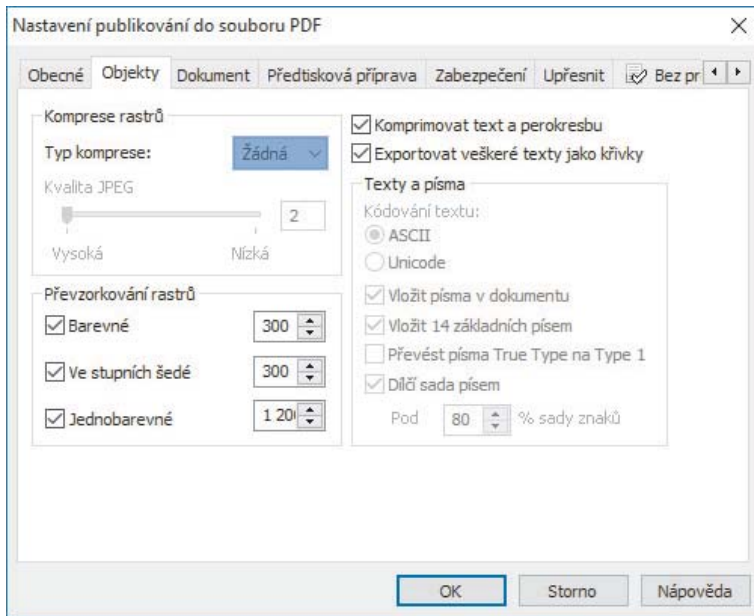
Nastavení publikování do souboru PDF

Obecné | Objekty | Dokument | Předtisková příprava | Zabezpečení | Upřesnit | Bez pr

Komprese rastrů
Typ komprese: Žádná
Kvalita JPEG
2
Vysoká Nízká

Převzorkování rastrů
Barevné 300
Ve stupních šedé 300
Jednobarevné 1 20

Komprimovat text a perokresbu
Exportovat veškeré texty jako křivky

Texty a písma
Kódování textu:
ASCII
Unicode
Vložit písma v dokumentu
Vložit 14 základních písem
Převést písma True Type na Type 1
Dílčí sada písem
Pod 80 % sady znaků

OK | Storno | Nápověda